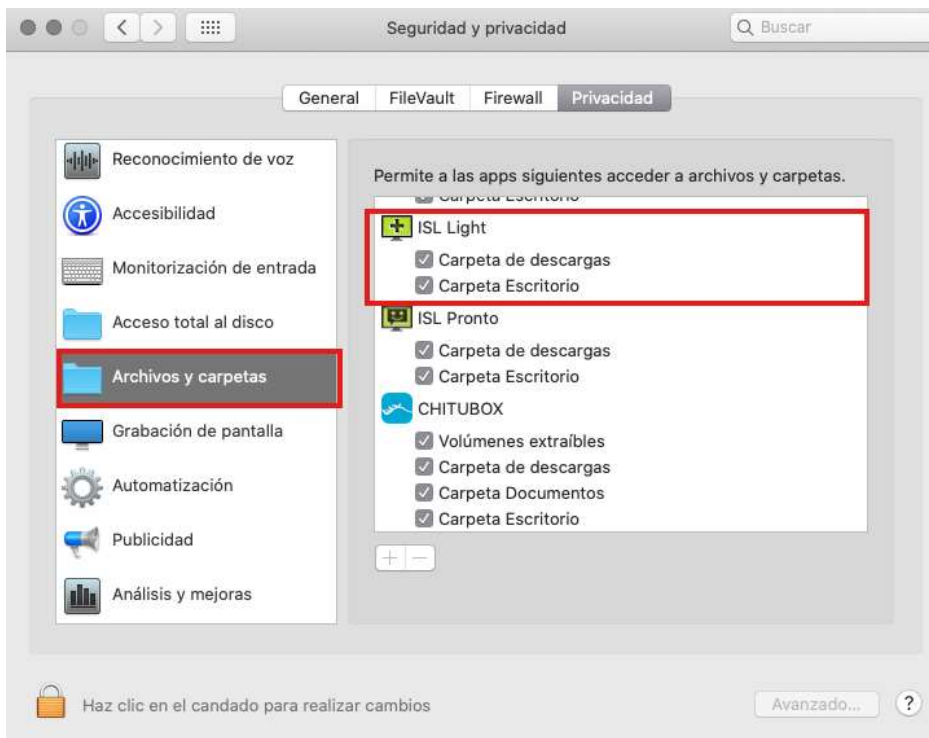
Seguridad y privacidad

Buscar

General FileVault Firewall Privacidad

Reconocimiento de voz
Accesibilidad
Monitorización de entrada
Acceso total al disco
Archivos y carpetas
Grabación de pantalla
Automatización
Publicidad
Análisis y mejoras

Permite a las apps siguientes acceder a archivos y carpetas.

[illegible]

ISL Light
Carpeta de descargas
Carpeta Escritorio

ISL Pronto
Carpeta de descargas
Carpeta Escritorio

CHITUBOX
Volúmenes extraíbles
Carpeta de descargas
Carpeta Documentos
Carpeta Escritorio

+ −

Haz clic en el candado para realizar cambios

Avanzado...

?